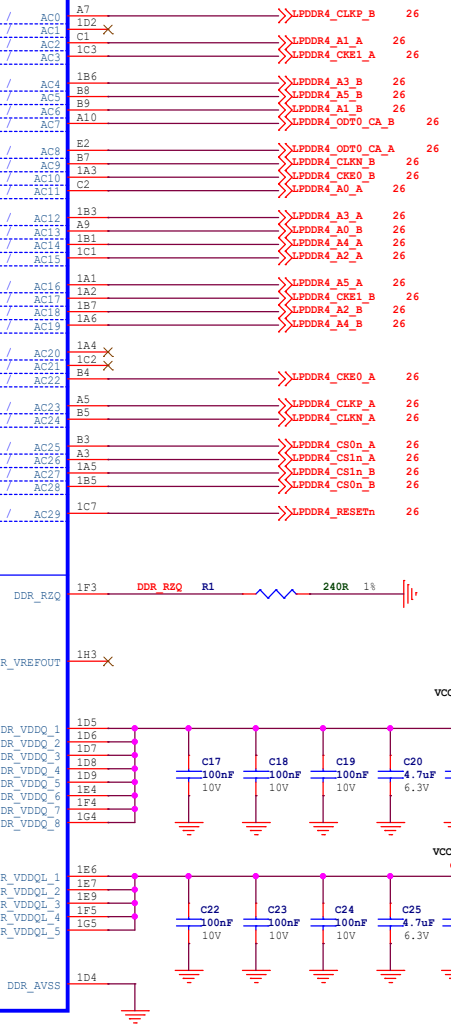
/ AC0
/ AC1
/ AC2
/ AC3
/ AC4
/ AC5
/ AC6
/ AC7
/ AC8
/ AC9
/ AC10
/ AC11
/ AC12
/ AC13
/ AC14
/ AC15
/ AC16
/ AC17
/ AC18
/ AC19
/ AC20
/ AC21
/ AC22
/ AC23
/ AC24
/ AC25
/ AC26
/ AC27
/ AC28
/ AC29

A7 LPDDR4_CLKP_B 26
1D2
C1 LPDDR4_A1_A 26
1C3 LPDDR4_CKE1_A 26
1B6 LPDDR4_A3_B 26
B8 LPDDR4_A5_B 26
B9 LPDDR4_A1_B 26
A10 LPDDR4_ODT0_CA_B 26
E2 LPDDR4_ODT0_CA_A 26
B7 LPDDR4_CLKN_B 26
1A3 LPDDR4_CKE0_B 26
C2 LPDDR4_A0_A 26
1B3 LPDDR4_A3_A 26
A9 LPDDR4_A0_B 26
1B1 LPDDR4_A4_A 26
1C1 LPDDR4_A2_A 26
1A1 LPDDR4_A5_A 26
1A2 LPDDR4_CKE1_B 26
1B7 LPDDR4_A2_B 26
1A6 LPDDR4_A4_B 26
1A4
1C2
B4 LPDDR4_CKE0_A 26
A5 LPDDR4_CLKP_A 26
B5 LPDDR4_CLKN_A 26
B3 LPDDR4_CS0n_A 26
A3 LPDDR4_CS1n_A 26
1A5 LPDDR4_CS1n_B 26
1B5 LPDDR4_CS0n_B 26
1C7 LPDDR4_RESETn 26

DDR_RZQ 1F3 DDR_RZQ R1 240R 1%

R_VREFOUT 1H3

VCC

DDR_VDDQ_1 1D5
DDR_VDDQ_2 1D6
DDR_VDDQ_3 1D7
DDR_VDDQ_4 1D8
DDR_VDDQ_5 1D9
DDR_VDDQ_6 1E4
DDR_VDDQ_7 1F4
DDR_VDDQ_8 1G4

C17 100nF 10V
C18 100nF 10V
C19 100nF 10V
C20 4.7uF 6.3V

VCC

R_VDDQL_1 1E6
R_VDDQL_2 1E7
R_VDDQL_3 1E9
R_VDDQL_4 1F5
R_VDDQL_5 1G5

C22 100nF 10V
C23 100nF 10V
C24 100nF 10V
C25 4.7uF 6.3V

DDR_AVSS 1D4